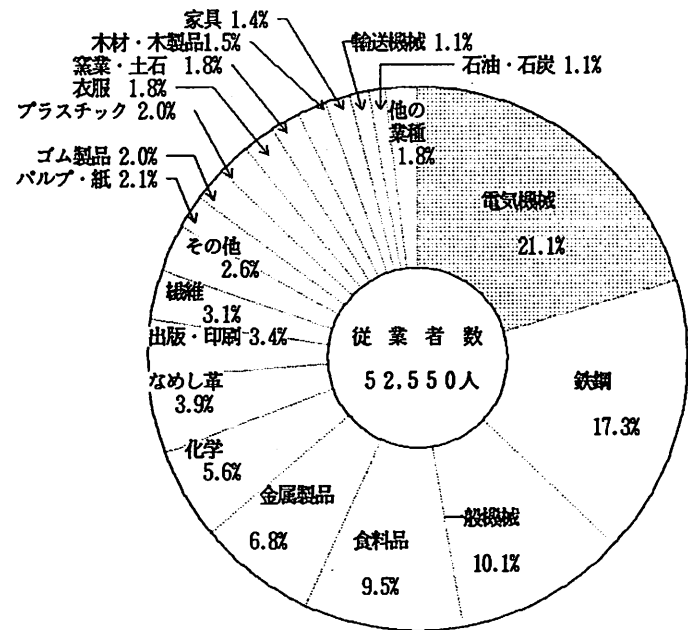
家具 1.4%
木材・木製品1.5%
窯業・土石 1.8%
衣服 1.8%
プラスチック 2.0%
輸送機械 1.1%
石油・石炭 1.1%
他の業種 1.8%
ゴム製品 2.0%
パルプ・紙 2.1%
電気機械
21.1%
その他
2.6%
繊維
3.1%
出版・印刷 3.4%
従業者数
52,550人
鉄鋼
17.3%
なめし革
3.9%
化学
5.6%
金属製品
6.8%
食料品
9.5%
一般機械
10.1%